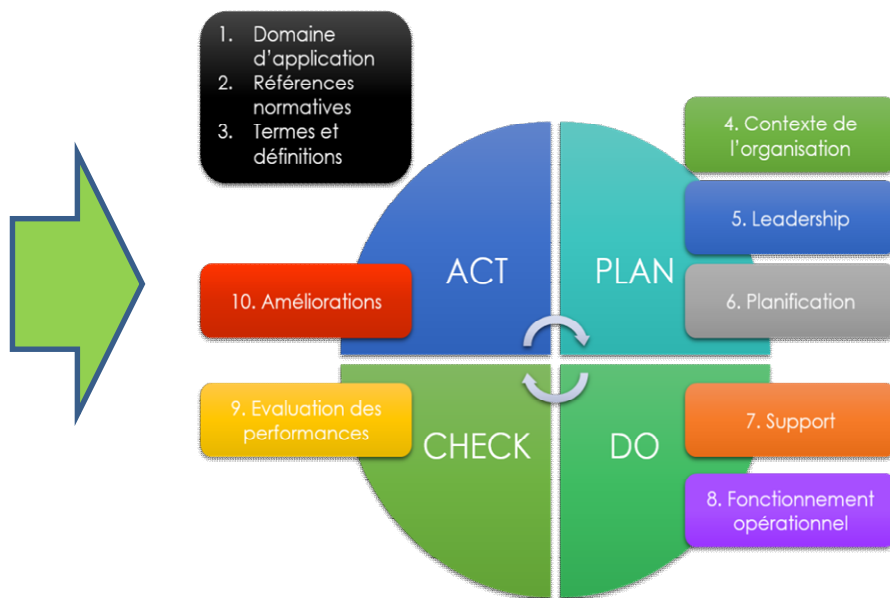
1. Domaine d'application
2. Références normatives
3. Termes et définitions

4. Contexte de l'organisation

5. Leadership

ACT

PLAN

10. Améliorations

6. Planification

9. Evaluation des performances

7. Support

CHECK

DO

8. Fonctionnement opérationnel